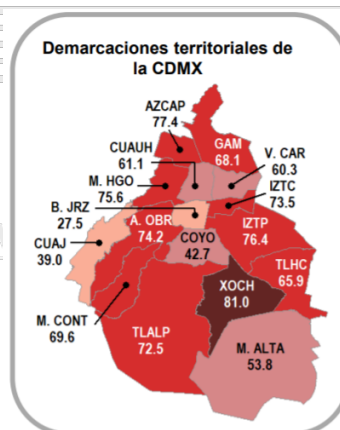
Demarcaciones territoriales de la CDMX

AZCAP
77.4

GAM
68.1

CUAUH
61.1

V. CAR
60.3

M. HGO
75.6

IZTC
73.5

B. JRZ
27.5

A. OBR
74.2

IZTP
76.4

CUAJ
39.0

COYO
42.7

TLHC
65.9

XOCH
81.0

M. CONT
69.6

TLALP
72.5

M. ALTA
53.8